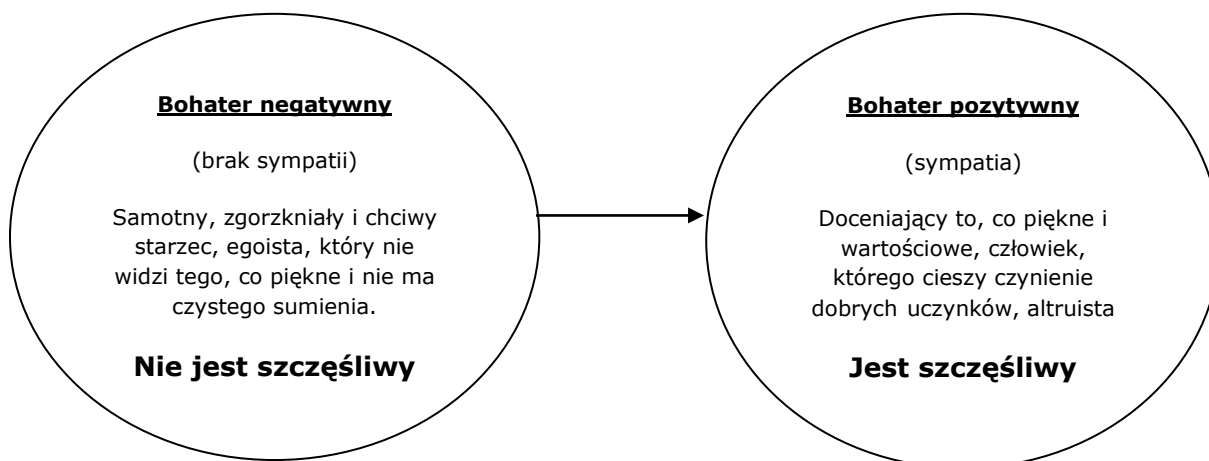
**Bohater negatywny**

(brak sympatii)

Samotny, zgorzkniały i chciwy starzec, egoista, który nie widzi tego, co piękne i nie ma czystego sumienia.

**Nie jest szczęśliwy**

**Bohater pozytywny**

(sympatia)

Doceniający to, co piękne i wartościowe, człowiek, którego cieszy czynienie dobrych uczynków, altruista

**Jest szczęśliwy**